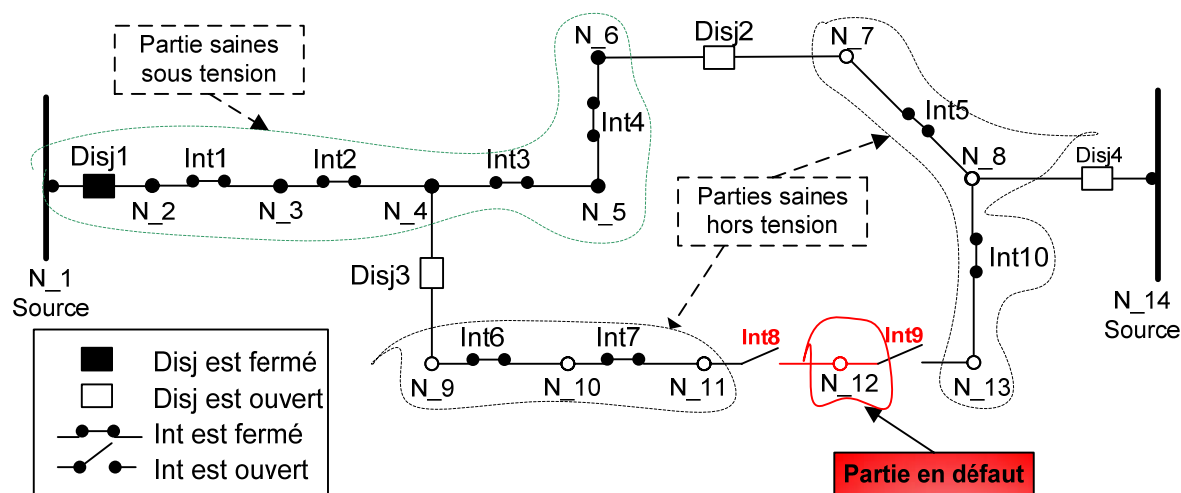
Partie saines sous tension

N_6

Disj2

N_7

Int5

Int4

Disj1

Int1

Int2

Int3

N_8

Disj4

N_2

N_3

N_4

N_5

Parties saines hors tension

N_1
Source

Disj3

Int10

N_14
Source

Int6

Int7

Int8

Int9

Disj est fermé

N_9

N_10

N_11

N_12

N_13

Disj est ouvert

Int est fermé

Int est ouvert

Partie en défaut